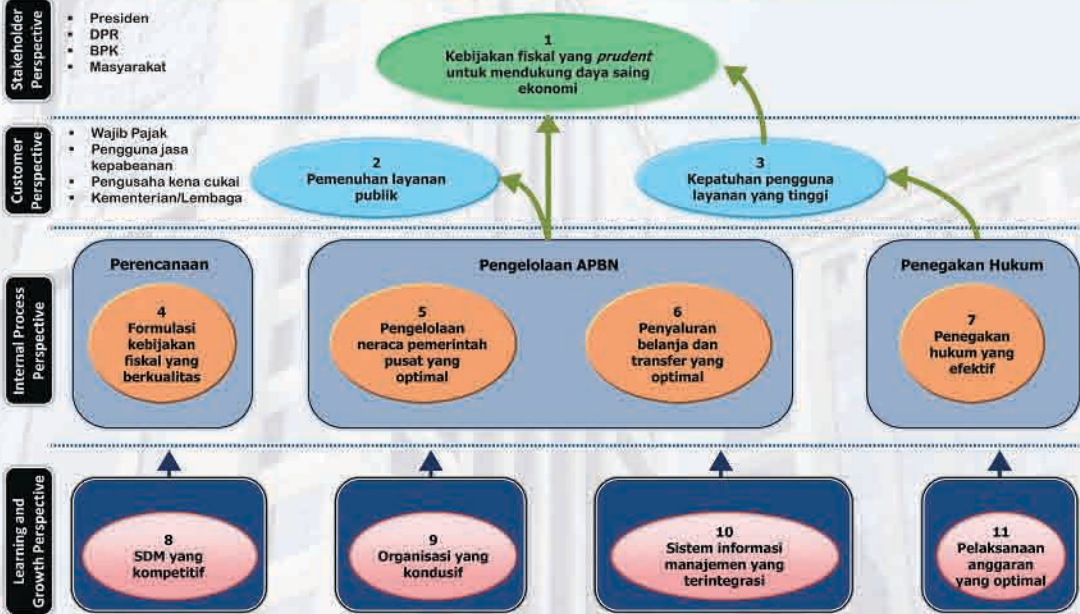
Stakeholder Perspective

Presiden
DPR
BPK
Masyarakat

1
Kebijakan fiskal yang *prudent* untuk mendukung daya saing ekonomi

Customer Perspective

Wajib Pajak
Pengguna jasa kepabeanan
Pengusaha kena cukai
Kementerian/Lembaga

2
Pemenuhan layanan publik

3
Kepatuhan pengguna layanan yang tinggi

Internal Process Perspective

Perencanaan

4
Formulasi kebijakan fiskal yang berkualitas

Pengelolaan APBN

5
Pengelolaan neraca pemerintah pusat yang optimal

6
Penyaluran belanja dan transfer yang optimal

Penegakan Hukum

7
Penegakan hukum yang efektif

Learning and Growth Perspective

8
SDM yang kompetitif

9
Organisasi yang kondusif

10
Sistem informasi manajemen yang terintegrasi

11
Pelaksanaan anggaran yang optimal